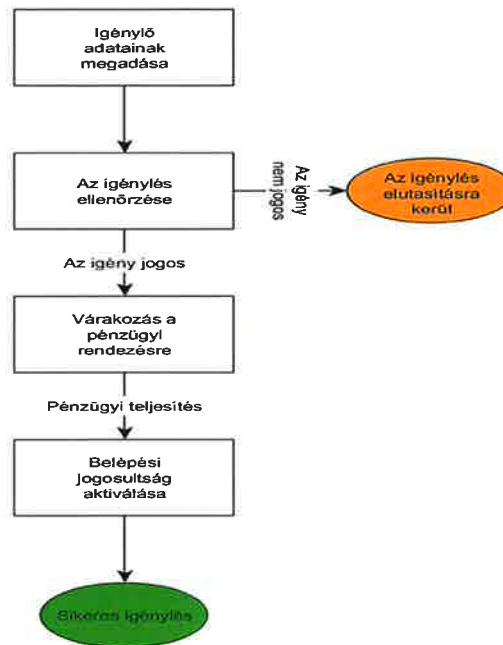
Igénylő adatainak megadása

Az igénylés ellenőrzése

Az igény nem jogos

Az igénylés elutasításra kerül

Az igény jogos

Várakozás a pénzügyi rendezésre

Pénzügyi teljesítés

Belépési jogosultság aktiválása

Sikeres igénylés